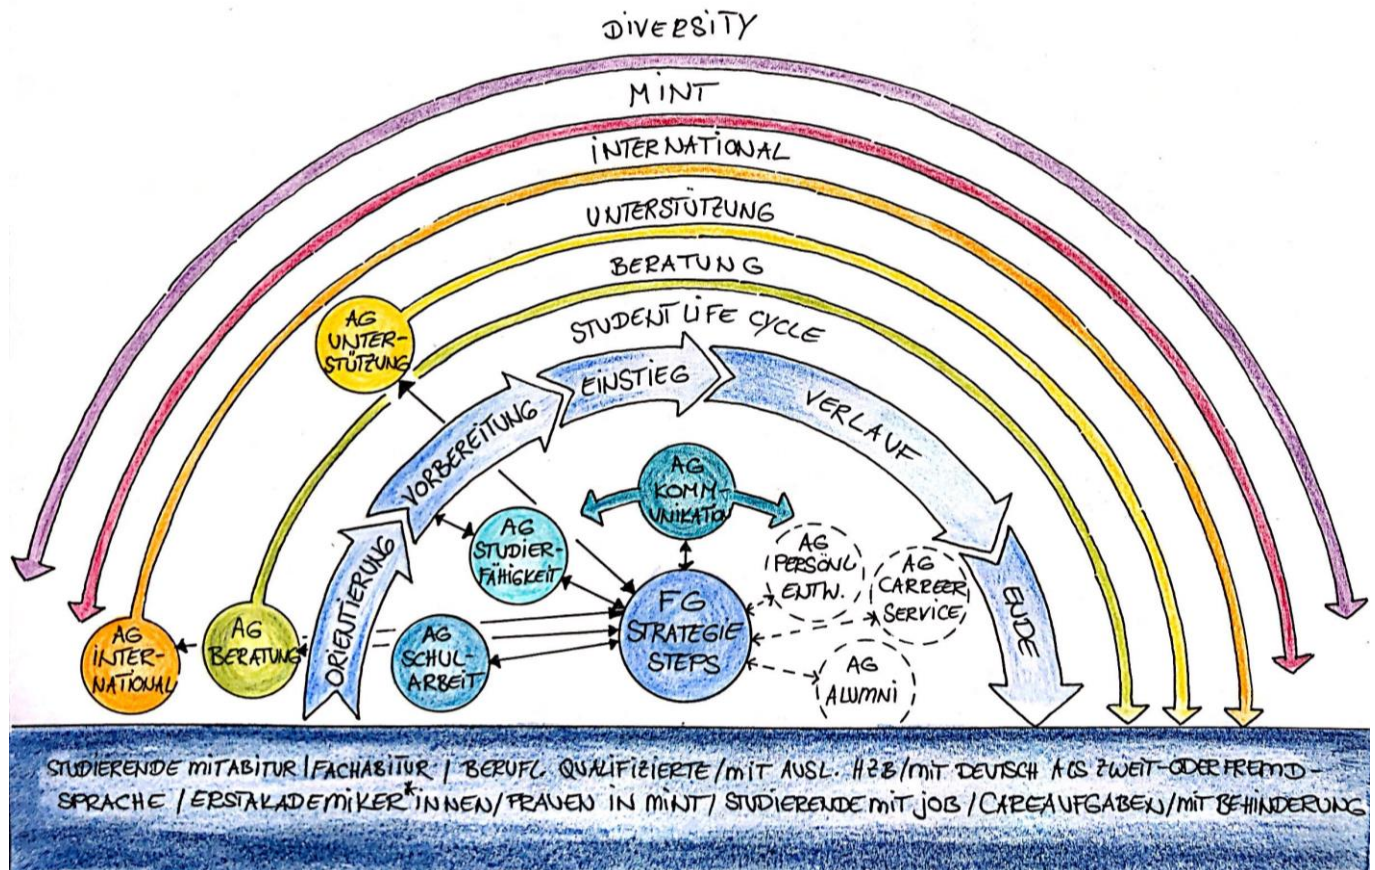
DIVERSITY

MINT

INTERNATIONAL

UNTERSTÜTZUNG

BERATUNG

STUDENT LIFE CYCLE

AG UNTERSTÜTZUNG

EINSTIEG

VORBEREITUNG

VERLAUF

AG KOMMUNIKATION

ORIENTIERUNG

AG STUDIERFÄHIGKEIT

AG PERSÖNL. ENTW.

AG CAREER SERVICE

AG INTERNATIONAL

AG BERATUNG

FG STRATEGIE STEPS

ENDE

AG SCHULARBEIT

AG ALUMNI

STUDIERENDE MIT ABITUR / FACHABITUR / BERUFL. QUALIFIZIERTE / MIT AUSL. HZB / MIT DEUTSCH ALS ZWEIT- ODER FREMDSPRACHE / ERSTAKADEMIKER*INNEN / FRAUEN IN MINT / STUDIERENDE MIT JOB / CAREAUFGABEN / MIT BEHINDERUNG